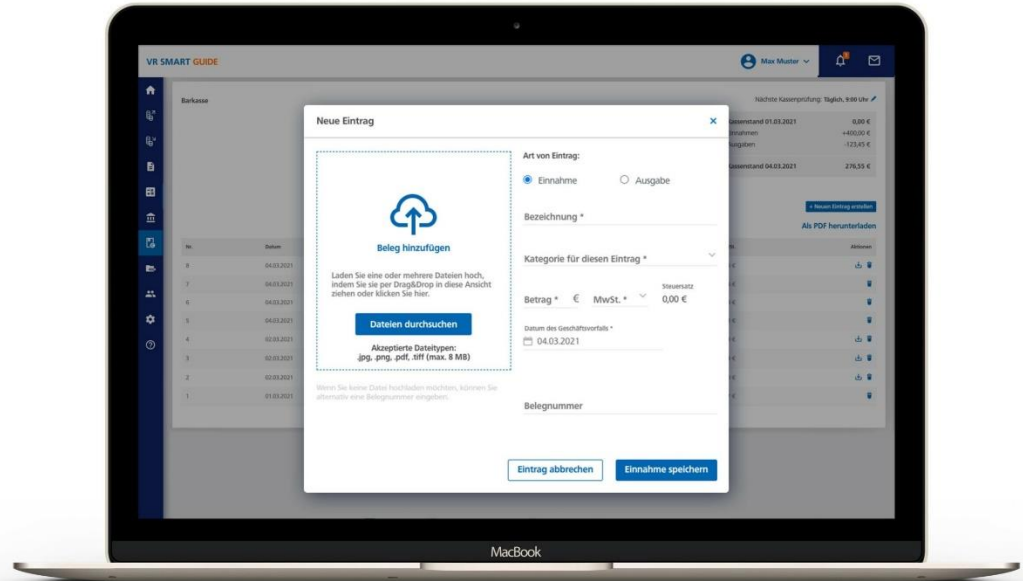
VR SMART GUIDE

Max Muster

Barkasse

Nächste Kassenprüfung: Täglich, 9:00 Uhr

Kassenstand 01.03.2021 0,00 €
Einnahmen +400,00 €
Ausgaben -123,45 €
Kassenstand 04.03.2021 276,55 €

+ Neuen Eintrag erstellen

Als PDF herunterladen

| Nr. | Datum | Aktionen |
|---|---|---|
| 8 | 04.03.2021 | |
| 7 | 04.03.2021 | |
| 6 | 04.03.2021 | |
| 5 | 04.03.2021 | |
| 4 | 02.03.2021 | |
| 3 | 02.03.2021 | |
| 2 | 02.03.2021 | |
| 1 | 01.03.2021 | |

Neue Eintrag

Beleg hinzufügen

Laden Sie eine oder mehrere Dateien hoch, indem Sie sie per Drag&Drop in diese Ansicht ziehen oder klicken Sie hier.

Dateien durchsuchen

Akzeptierte Dateitypen: .jpg, .png, .pdf, .tiff (max. 8 MB)

Wenn Sie keine Datei hochladen möchten, können Sie alternativ eine Belegnummer eingeben.

Art von Eintrag:

Einnahme Ausgabe

Bezeichnung *

Kategorie für diesen Eintrag *

Betrag * € MwSt. * Steuersatz 0,00 €

Datum des Geschäftsvorfalls *
04.03.2021

Belegnummer

Eintrag abbrechen Einnahme speichern

MacBook